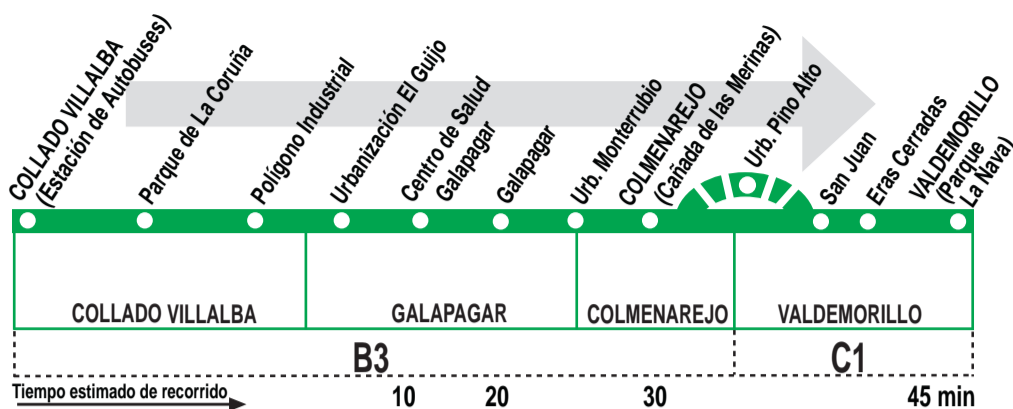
COLLADO VILLALBA (Estación de Autobuses)
Parque de La Coruña
Polígono Industrial
Urbanización El Guijo
Centro de Salud Galapagar
Galapagar
Urb. Monterrubio
COLMENAREJO (Cañada de las Merinas)
Urb. Pino Alto
San Juan
Eras Cerradas
VALDEMORILLO (Parque La Nava)

COLLADO VILLALBA
GALAPAGAR
COLMENAREJO
VALDEMORILLO

B3
C1

Tiempo estimado de recorrido
10
20
30
45 min